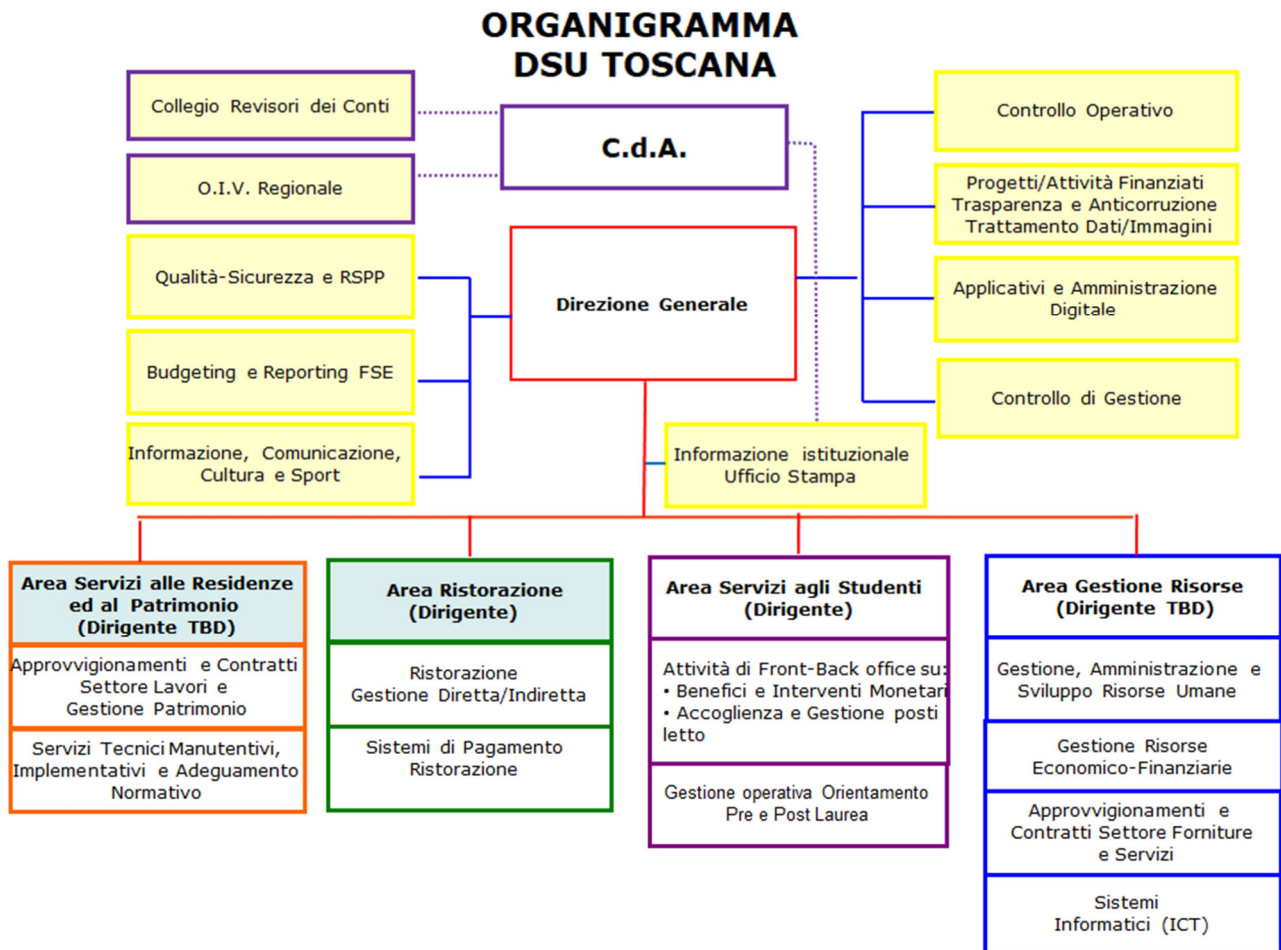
ORGANIGRAMMA
DSU TOSCANA

Collegio Revisori dei Conti

O.I.V. Regionale

C.d.A.

Controllo Operativo

Progetti/Attività Finanziati
Trasparenza e Anticorruzione
Trattamento Dati/Immagini

Qualità-Sicurezza e RSPP

Direzione Generale

Applicativi e Amministrazione Digitale

Budgeting e Reporting FSE

Controllo di Gestione

Informazione, Comunicazione, Cultura e Sport

Informazione istituzionale
Ufficio Stampa

Area Servizi alle Residenze ed al Patrimonio
(Dirigente TBD)

Approvvigionamenti e Contratti Settore Lavori e Gestione Patrimonio

Servizi Tecnici Manutentivi, Implementativi e Adeguamento Normativo

Area Ristorazione
(Dirigente)

Ristorazione
Gestione Diretta/Indiretta

Sistemi di Pagamento Ristorazione

Area Servizi agli Studenti
(Dirigente)

Attività di Front-Back office su:
• Benefici e Interventi Monetari
• Accoglienza e Gestione posti letto

Gestione operativa Orientamento Pre e Post Laurea

Area Gestione Risorse
(Dirigente TBD)

Gestione, Amministrazione e Sviluppo Risorse Umane

Gestione Risorse Economico-Finanziarie

Approvvigionamenti e Contratti Settore Forniture e Servizi

Sistemi Informatici (ICT)